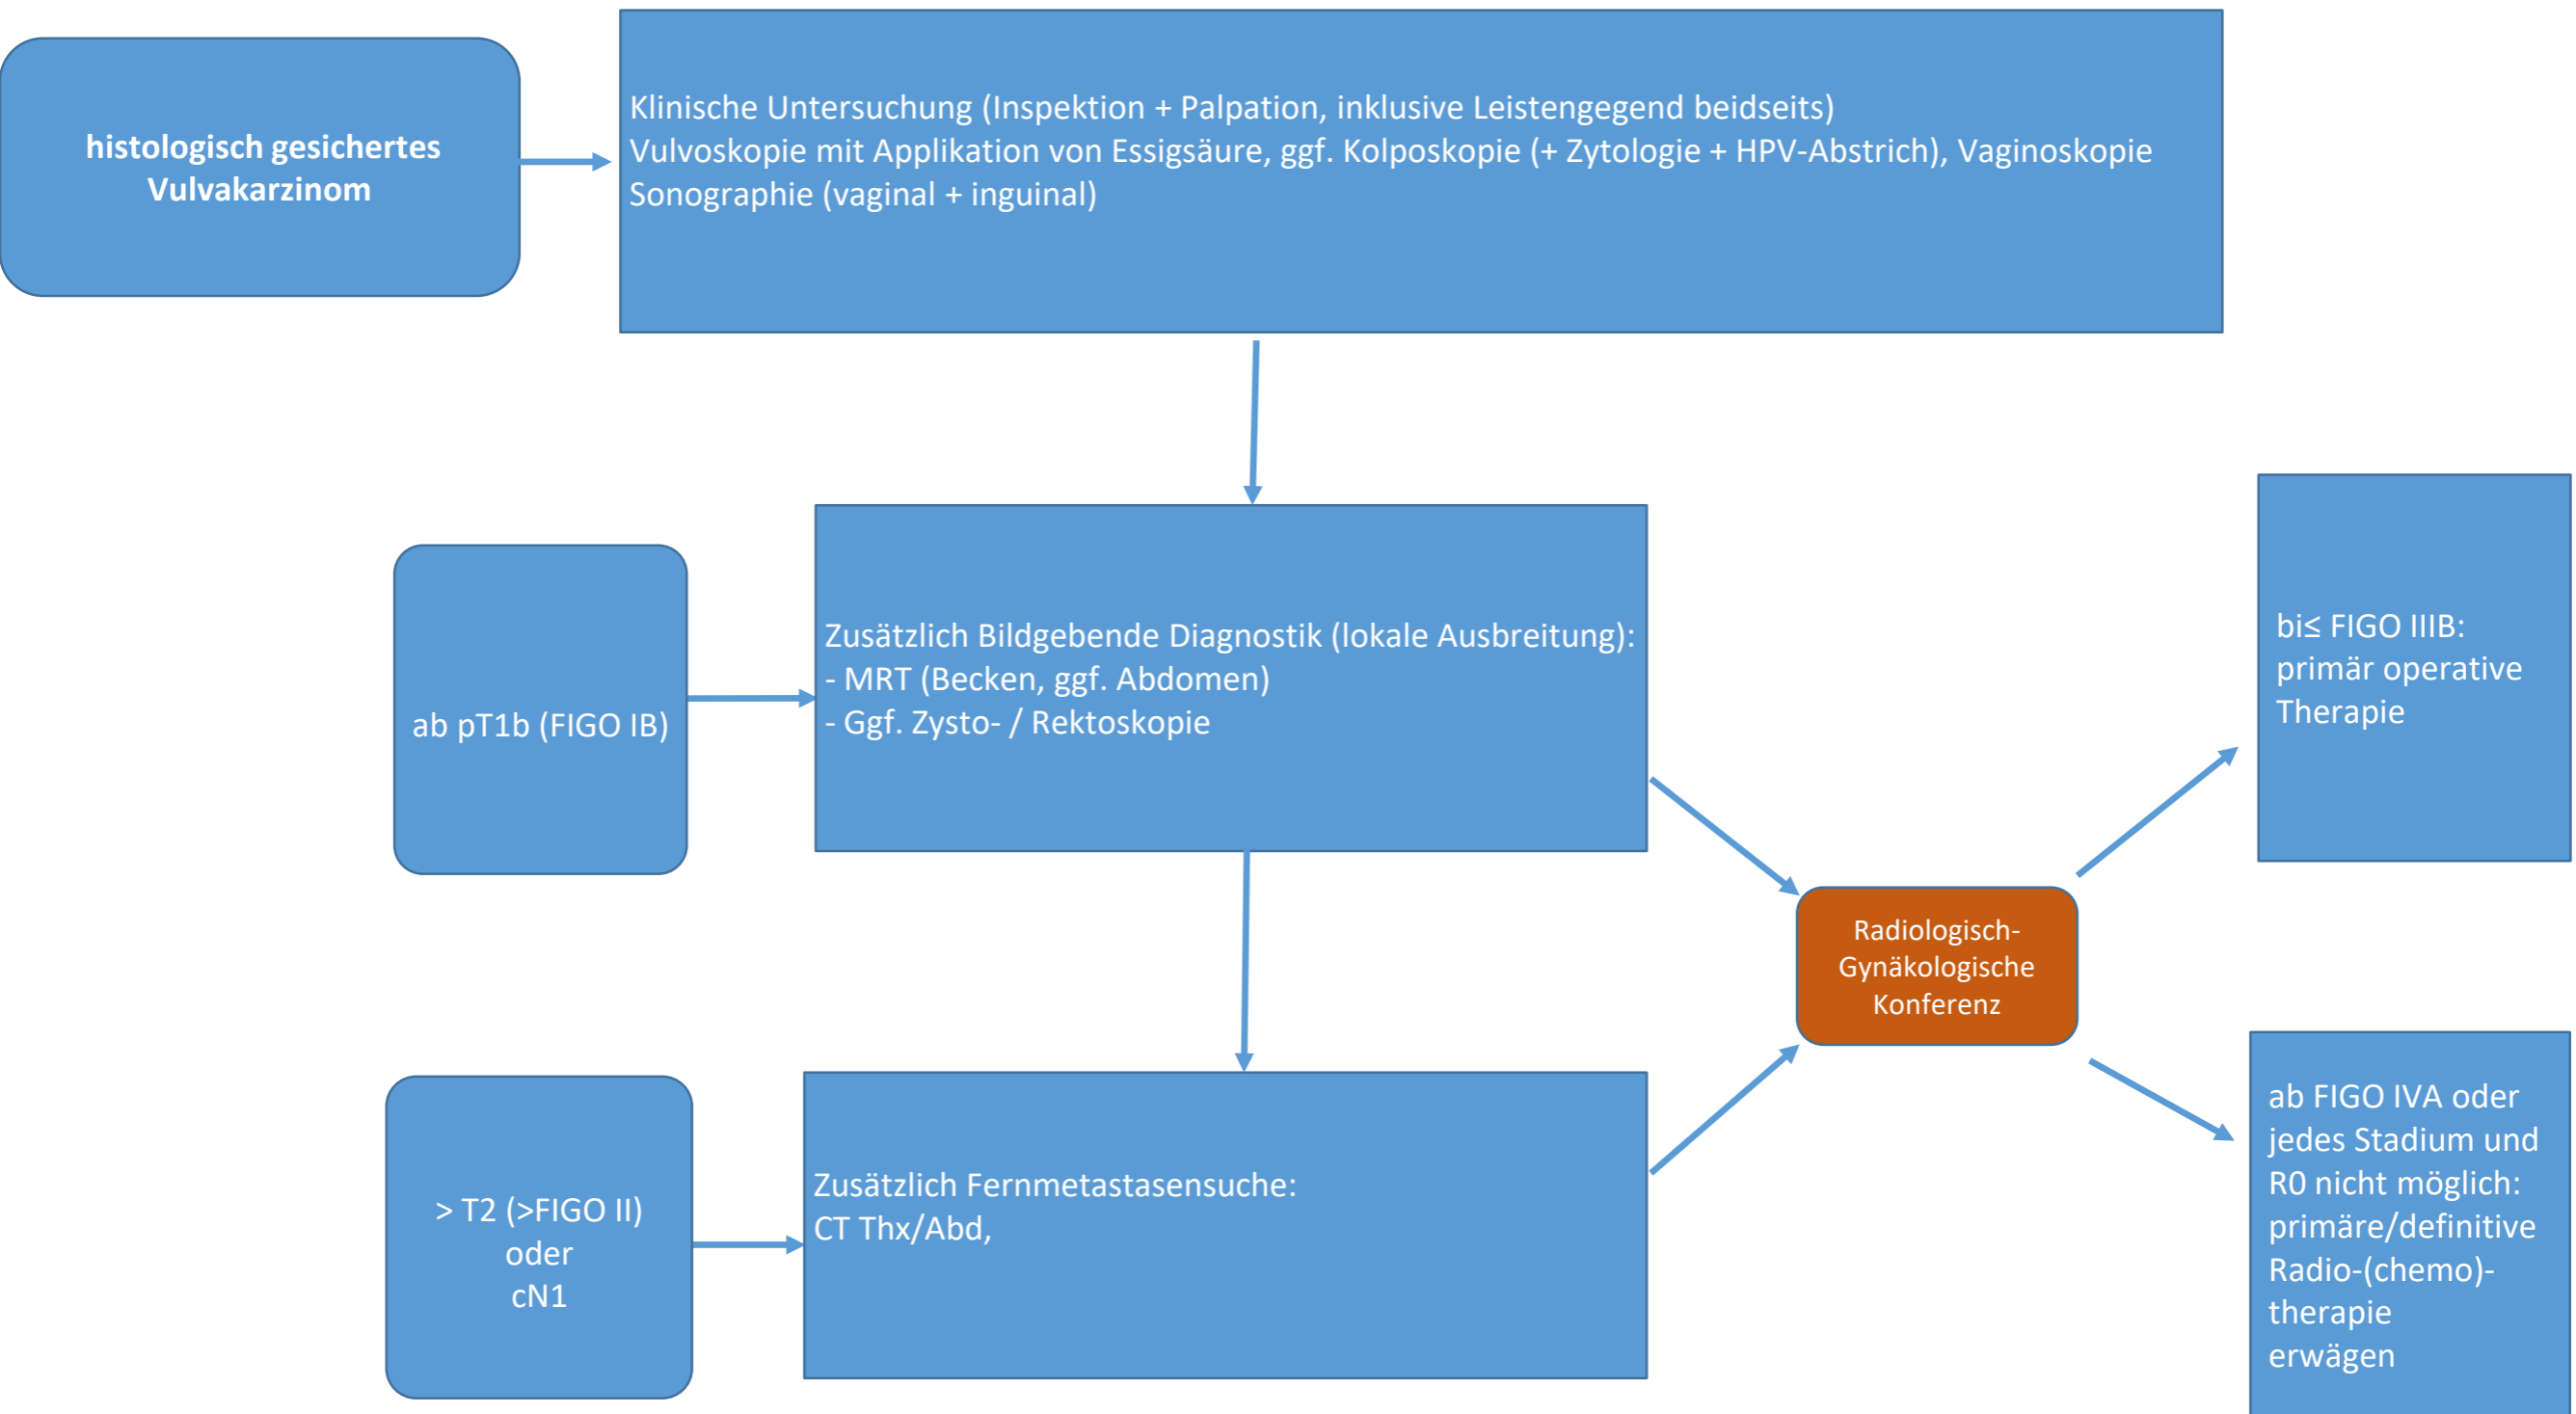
histologisch gesichertes Vulvakarzinom

Klinische Untersuchung (Inspektion + Palpation, inklusive Leistengegend beidseits)
Vulvoskopie mit Applikation von Essigsäure, ggf. Kolposkopie (+ Zytologie + HPV-Abstrich), Vaginoskopie
Sonographie (vaginal + inguinal)

ab pT1b (FIGO IB)

Zusätzlich Bildgebende Diagnostik (lokale Ausbreitung):
- MRT (Becken, ggf. Abdomen)
- Ggf. Zysto- / Rektoskopie

bi≤ FIGO IIIB: primär operative Therapie

Radiologisch-Gynäkologische Konferenz

> T2 (>FIGO II) oder cN1

Zusätzlich Fernmetastasensuche:
CT Thx/Abd,

ab FIGO IVA oder jedes Stadium und R0 nicht möglich: primäre/definitive Radio-(chemo)-therapie erwägen